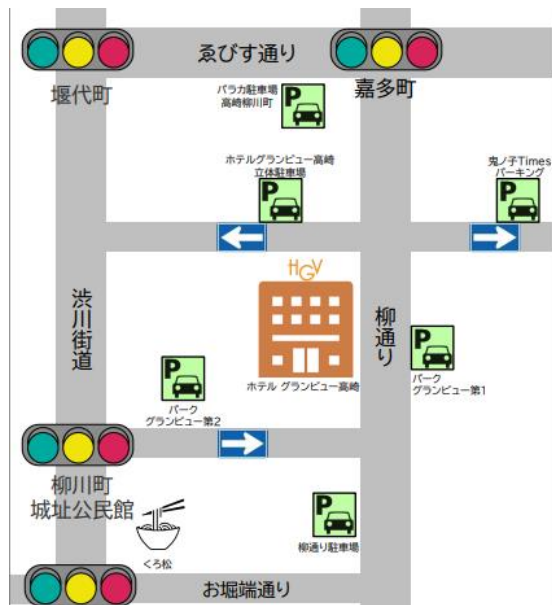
ゑびす通り

堰代町

嘉多町

P
パラカ駐車場
高崎柳川町

P
ホテルグランビュー高崎
立体駐車場

P
鬼ノ子Times
パーキング

HGV

渋川街道

柳通り

ホテル グランビュー高崎

P
パーク
グランビュー第1

P
パーク
グランビュー第2

柳川町
城址公民館

くろ松

P
柳通り駐車場

お堀端通り